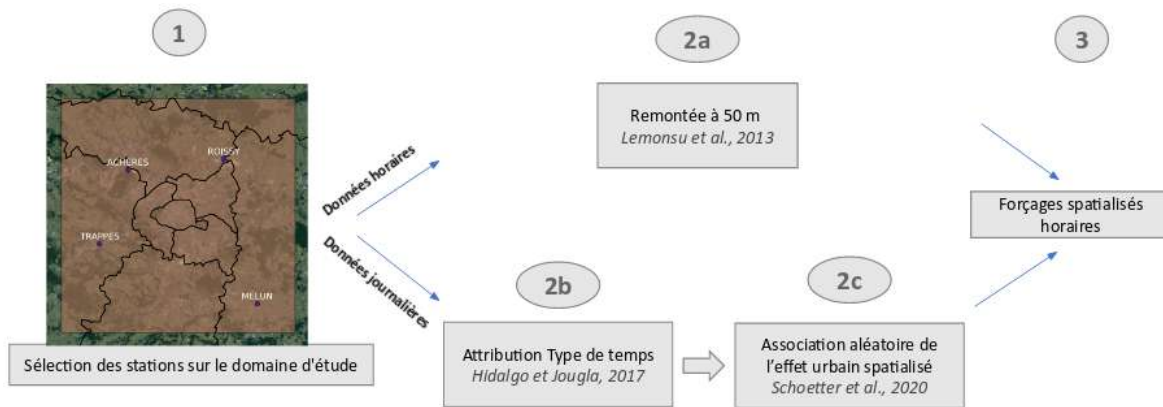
1

ACHÈRES

ROISSY

TRAPPES

MELUN

Sélection des stations sur le domaine d'étude

Données horaires

Données journalières

2a

Remontée à 50 m
*Lemonsu et al., 2013*

2b

Attribution Type de temps
*Hidalgo et Jougla, 2017*

2c

Association aléatoire de l'effet urbain spatialisé
*Schoetter et al., 2020*

3

Forçages spatialisés horaires